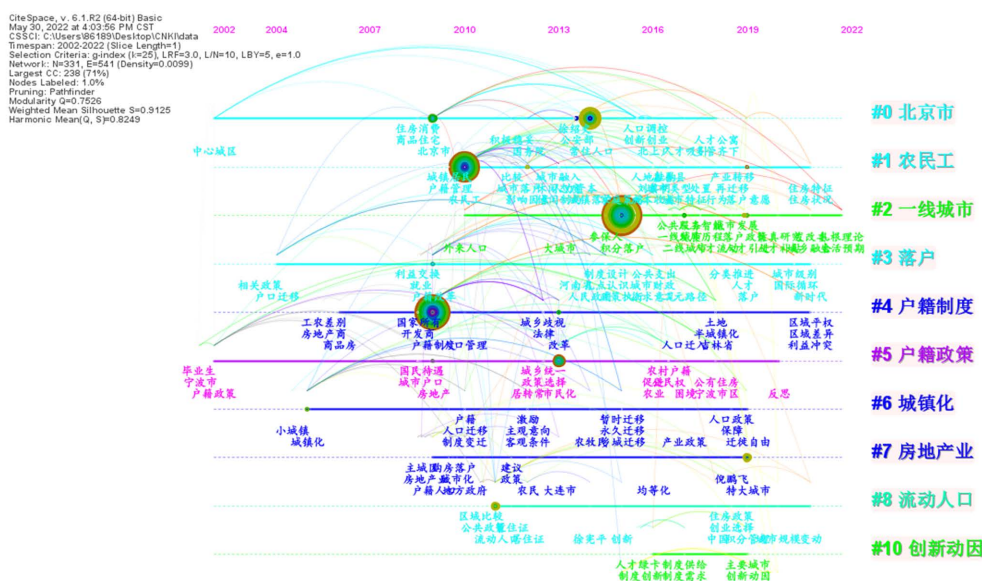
CiteSpace, v. 6.1.R2 (64-bit) Basic
May 30, 2022 at 4:03:56 PM CST
CSSCI: C:\Users\86189\Desktop\CNKI\data
Timespan: 2002-2022 (Slice Length=1)
Selection Criteria: g-index (k=25), LRF=3.0, L/N=10, LBY=5, e=1.0
Network: N=331, E=541 (Density=0.0099)
Largest CC: 238 (71%)
Nodes Labeled: 1.0%
Pruning: Pathfinder
Modularity Q=0.7526
Weighted Mean Silhouette S=0.9125
Harmonic Mean(Q, S)=0.8249

2002 2004 2007 2010 2013 2016 2019 2022

中心城区 住房消费 商品住宅 北京市 经济 公安部 人口调控 创新创业 人才公寓

#0 北京市

城镇化 户籍管理 农民工 城市融入 人地挂钩 产业转移 住房特征

#1 农民工

公共服务 智能 发展 一线城市 积分落户

#2 一线城市

外来人口 大城市 制度设计 公共支出 分类推进 人才 落户 城市级别 国际循环 新时代 相关政策 户口迁移 利益交换 就业

#3 落户

工农差别 房地产商 商品房 国家 开发商 户籍制度 城乡政规 法律 改革 土地 半城镇化 人口迁移 吉林省 区域平权 区域差异 利益冲突

#4 户籍制度

毕业生 宁波市 户籍政策 国民待遇 城市户口 房地产 城乡统一 政策选择 居转常市民化 农村户籍 促进民权 公有住房 农业 困境 反思

#5 户籍政策

小城镇 城镇化

#6 城镇化

户籍 人口迁移 制度变迁 激励 主观意向 客观条件 暂时迁移 永久迁移 农牧区 城迁移 产业政策 人口政策 保障 迁徙自由

#7 房地产业

主城区 房地产 户籍人口 地方政府 建议 政策 农民 大连市 均等化 倪鹏飞 特大城市

#8 流动人口

区域比较 公共政策 流动人口 住房 创新 住房政策 创业选择 中国

#10 创新动因

人才绿卡 制度供给 制度创新 制度需求 主要城市 创新动因